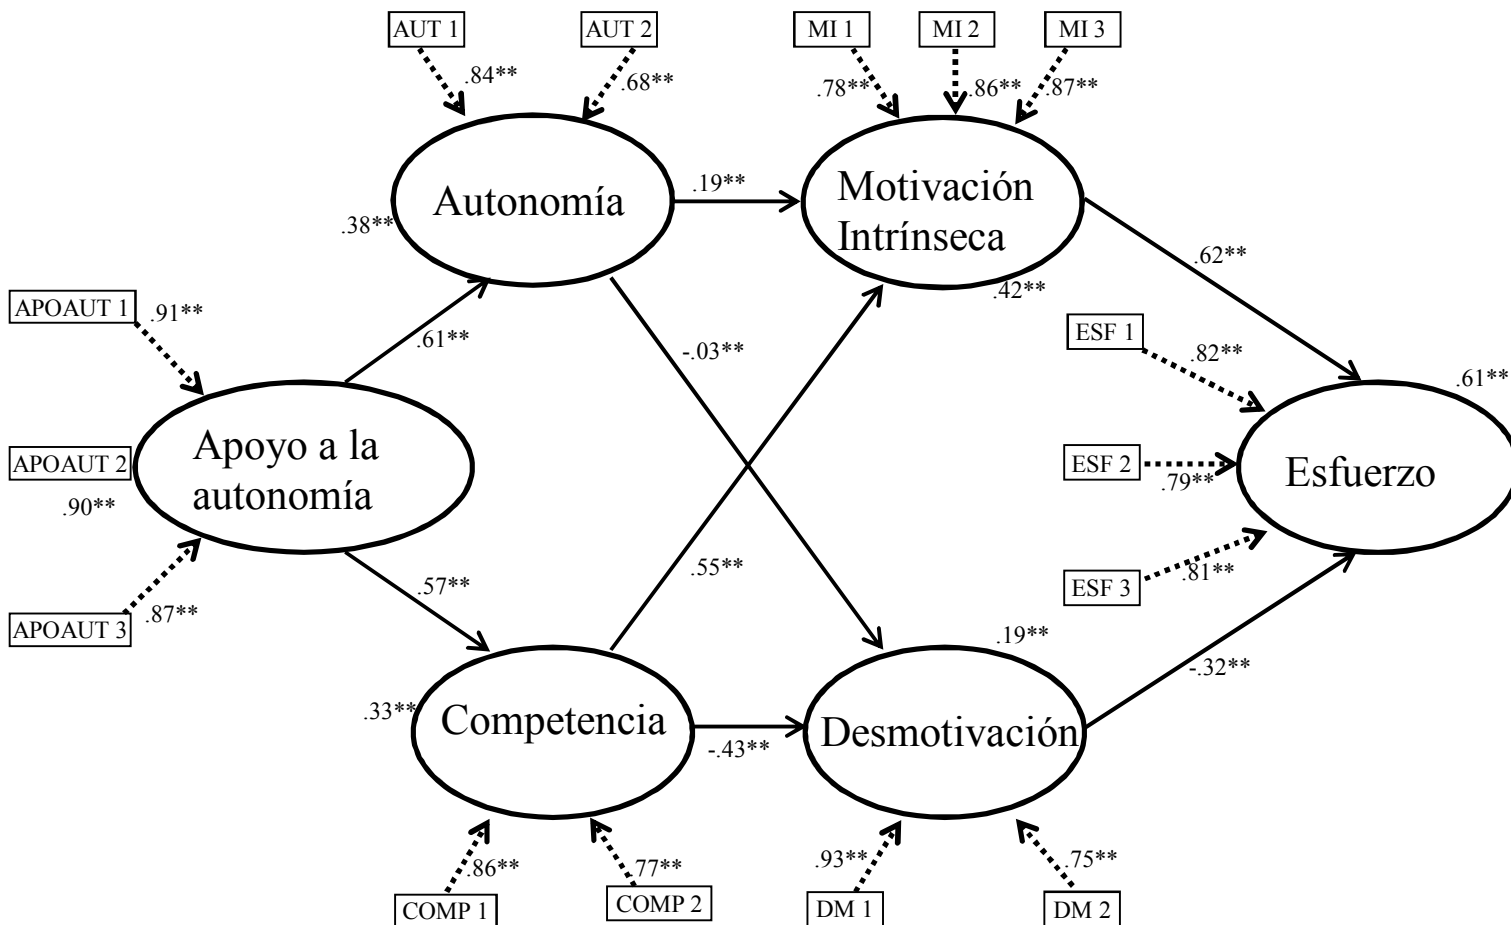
AUT 1
AUT 2
.84**
.68**
MI 1
MI 2
MI 3
.78**
.86**
.87**
Autonomía
.38**
.19**
Motivación Intrínseca
.42**
.62**
APOAUT 1
.91**
.61**
-.03**
ESF 1
.82**
.61**
APOAUT 2
Apoyo a la autonomía
.90**
ESF 2
.79**
Esfuerzo
.55**
ESF 3
.81**
APOAUT 3
.87**
.57**
.19**
-.32**
.33**
Competencia
-.43**
Desmotivación
.86**
.77**
.93**
.75**
COMP 1
COMP 2
DM 1
DM 2